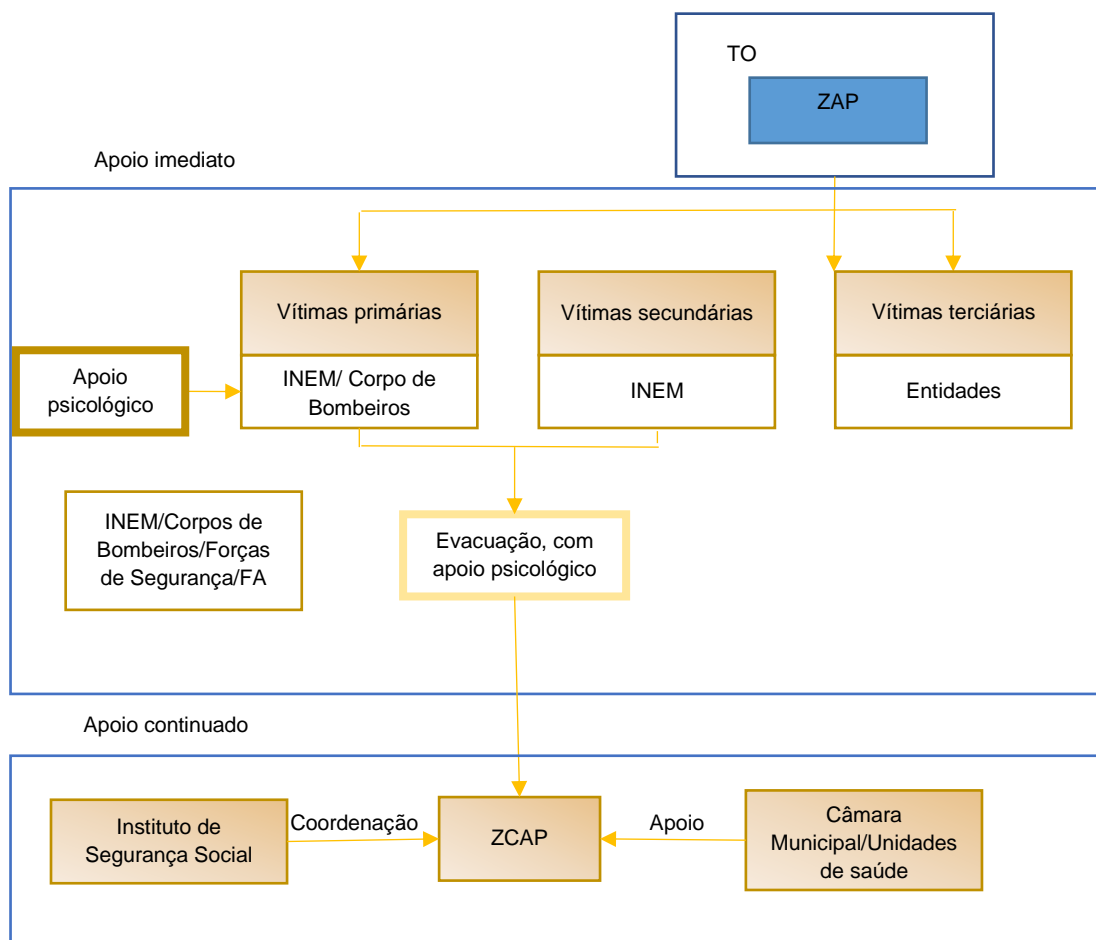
TO

ZAP

Apoio imediato

Vítimas primárias

INEM/ Corpo de Bombeiros

Vítimas secundárias

INEM

Vítimas terciárias

Entidades

Apoio psicológico

INEM/Corpos de Bombeiros/Forças de Segurança/FA

Evacuação, com apoio psicológico

Apoio continuado

Instituto de Segurança Social

Coordenação

ZCAP

Apoio

Câmara Municipal/Unidades de saúde